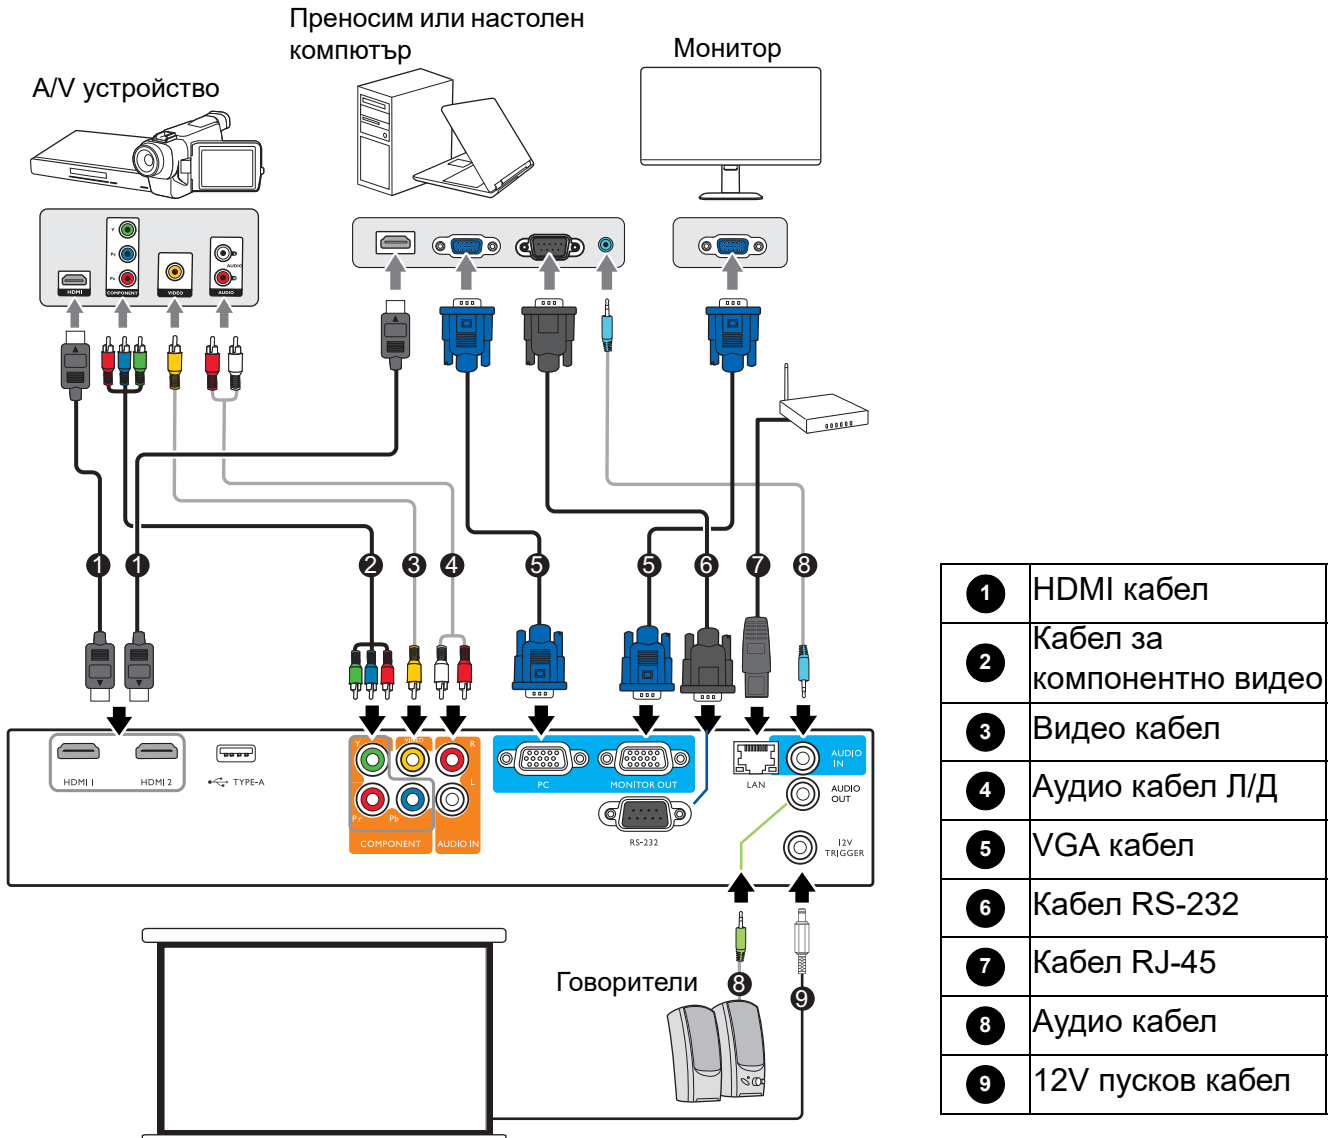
A/V устройство

Преносим или настолен компютър

Монитор

HDMI
Y
Pb
Pr
COMPONENT
VIDEO
AUDIO
AUDIO

1 1 2 3 4 5 5 6 7 8

HDMI 1
HDMI 2
TYPE-A
Y
VIDEO
R
Pr
Pb
L
COMPONENT
AUDIO IN
PC
MONITOR OUT
RS-232
LAN
AUDIO IN
AUDIO OUT
12V TRIGGER

Говорители
8
9

| | |
|---|---|
| 1 | HDMI кабел |
| 2 | Кабел за компонентно видео |
| 3 | Видео кабел |
| 4 | Аудио кабел Л/Д |
| 5 | VGA кабел |
| 6 | Кабел RS-232 |
| 7 | Кабел RJ-45 |
| 8 | Аудио кабел |
| 9 | 12V пусков кабел |